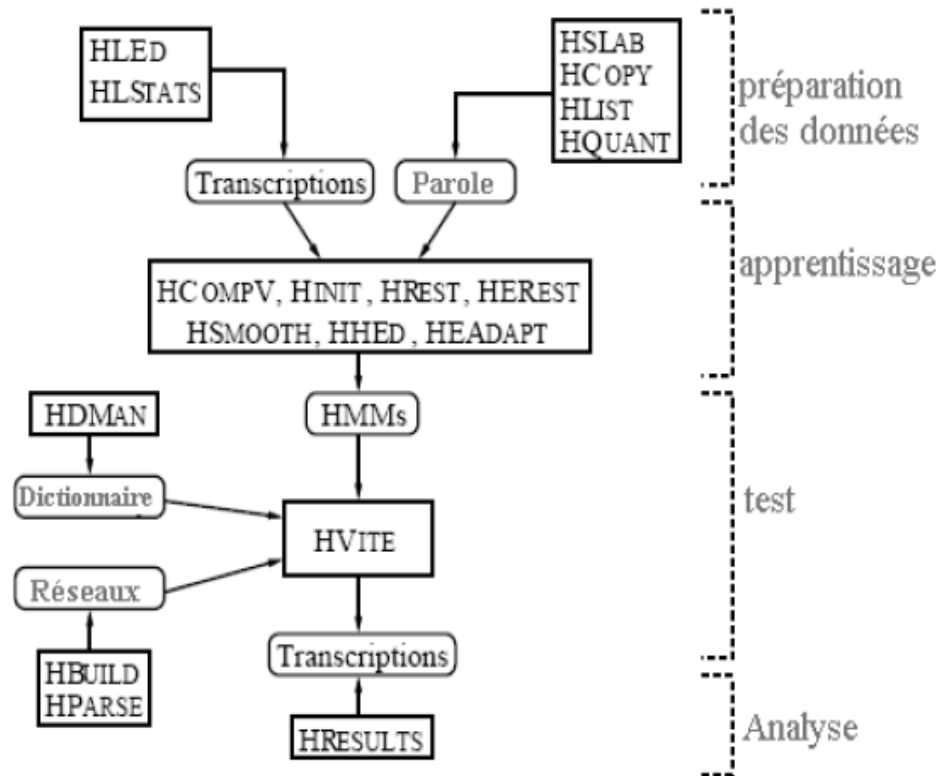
HLED
HLSTATS

HSLAB
HCOPY
HLIST
HQUANT

préparation des données

Transcriptions

Parole

HCOMPV, HINIT, HREST, HEREST
HSMOOTH, HHED, HEADAPT

apprentissage

HDMAN

HMMs

Dictionnaire

HVITE

test

Réseaux

HBUILD
HPARSE

Transcriptions

HRESULTS

Analyse